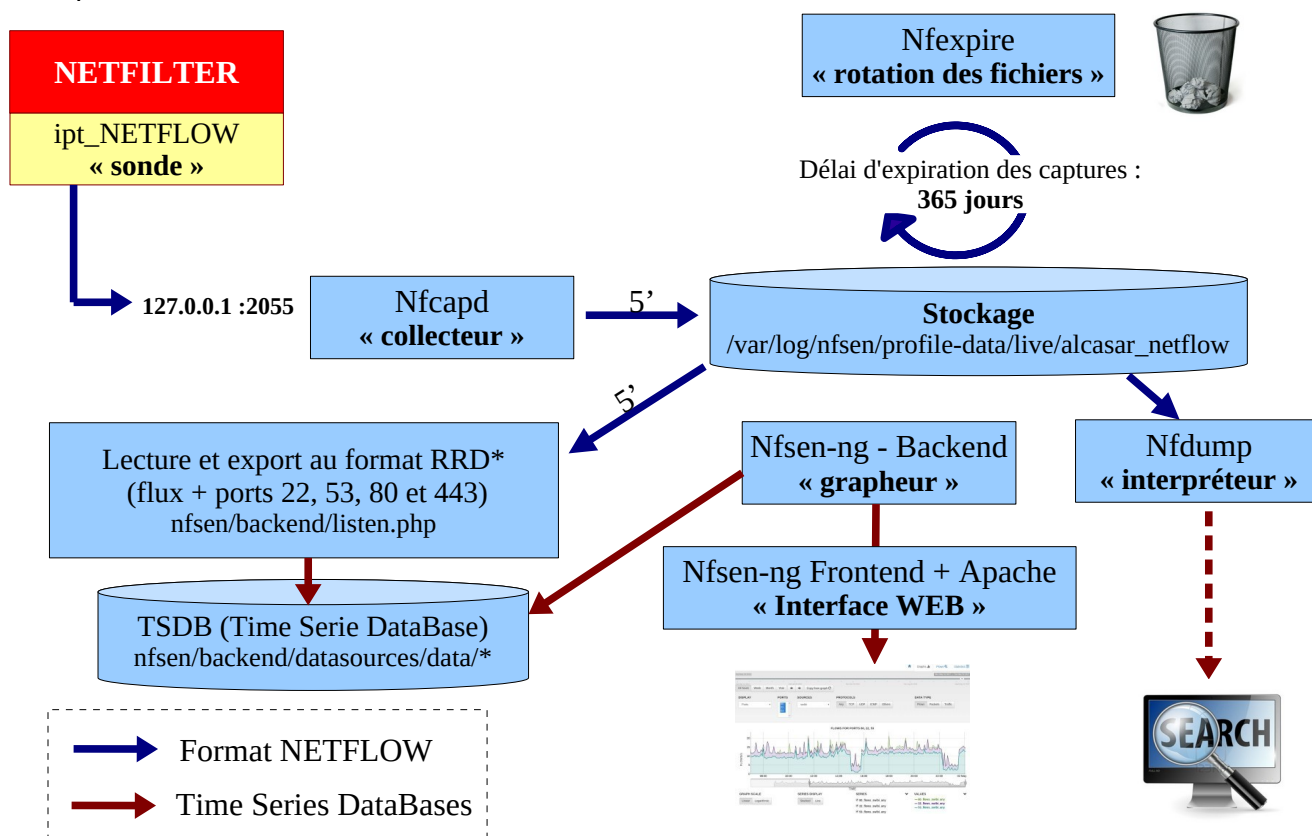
NETFILTER

ipt_NETFLOW
« sonde »

127.0.0.1 :2055

Nfcapd
« collecteur »

5'

Nfexpire
« rotation des fichiers »

Délai d'expiration des captures :
365 jours

Stockage
/var/log/nfsen/profile-data/live/alcasar_netflow

5'

Lecture et export au format RRD*
(flux + ports 22, 53, 80 et 443)
nfsen/backend/listen.php

Nfsen-ng - Backend
« grapheur »

Nfdump
« interpréteur »

TSDB (Time Serie DataBase)
nfsen/backend/datasources/data/*

Nfsen-ng Frontend + Apache
« Interface WEB »

SEARCH

Format NETFLOW

Time Series DataBases